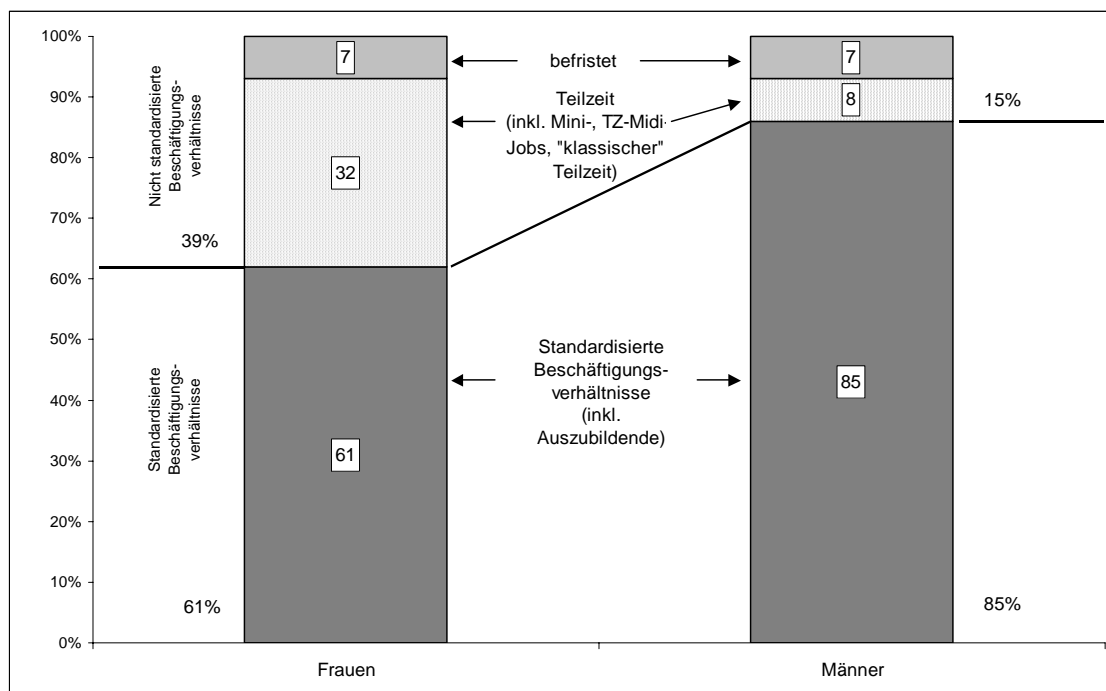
100%
90%
80%
70%
60%
50%
40%
30%
20%
10%
0%

Nicht standardisierte Beschäftigungsverhältnisse

39%

Standardisierte Beschäftigungsverhältnisse

61%

7

32

61

befristet

Teilzeit (inkl. Mini-, TZ-Midi-Jobs, "klassischer" Teilzeit)

Standardisierte Beschäftigungsverhältnisse (inkl. Auszubildende)

7

8

85

15%

85%

Frauen

Männer